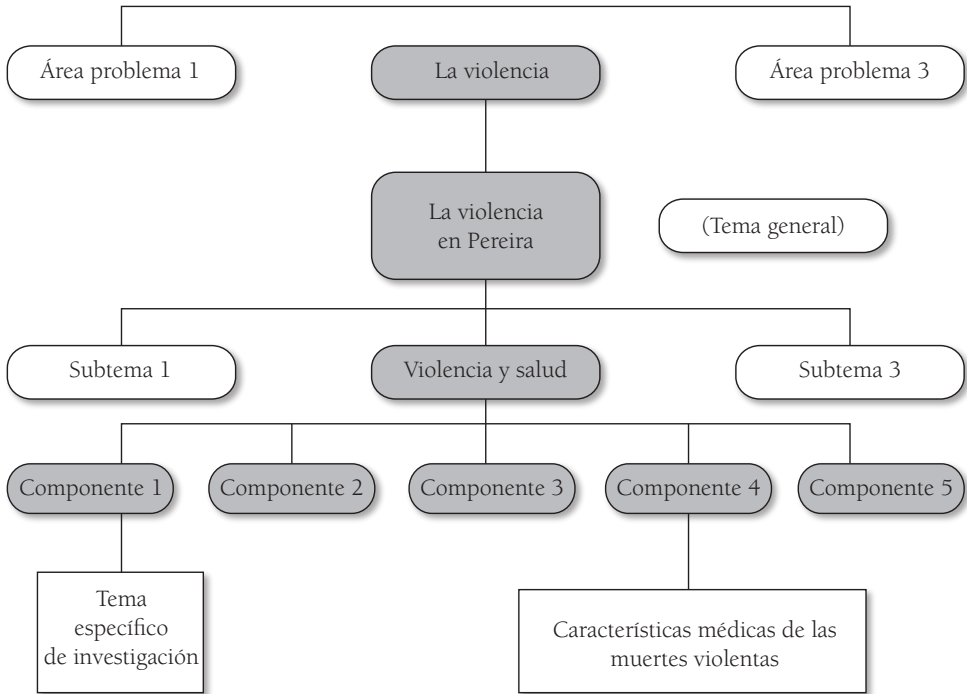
Área problema 1

La violencia

Área problema 3

La violencia en Pereira

(Tema general)

Subtema 1

Violencia y salud

Subtema 3

Componente 1

Componente 2

Componente 3

Componente 4

Componente 5

Tema específico de investigación

Características médicas de las muertes violentas